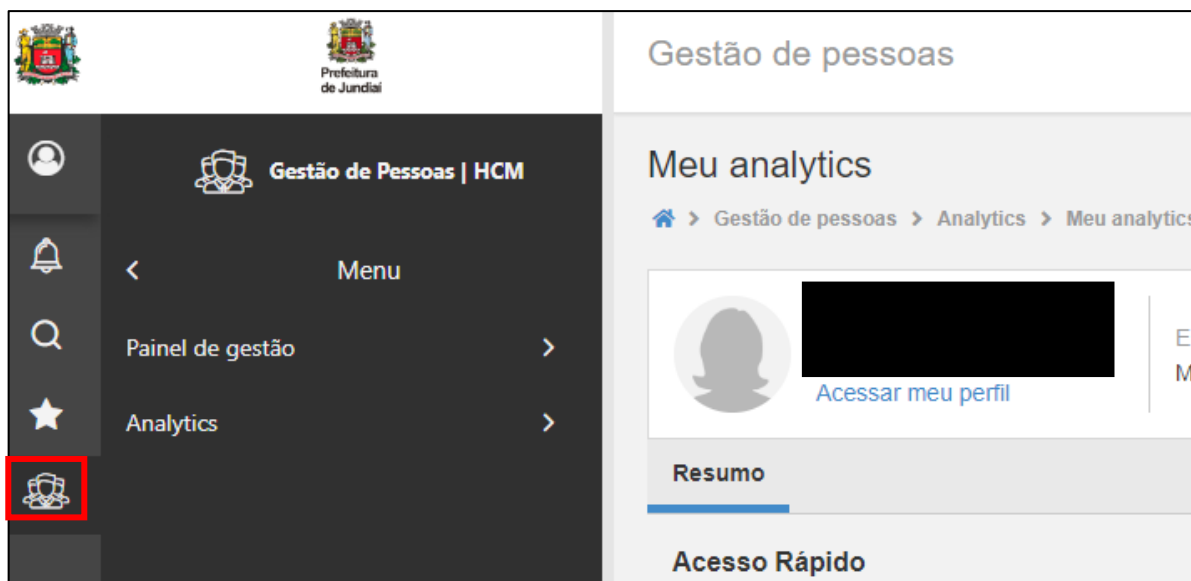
Prefeitura de Jundiaí

Gestão de pessoas

Gestão de Pessoas | HCM

Menu

Painel de gestão

Analytics

Meu analytics

Gestão de pessoas > Analytics > Meu analytics

Acessar meu perfil

E
M

Resumo

Acesso Rápido